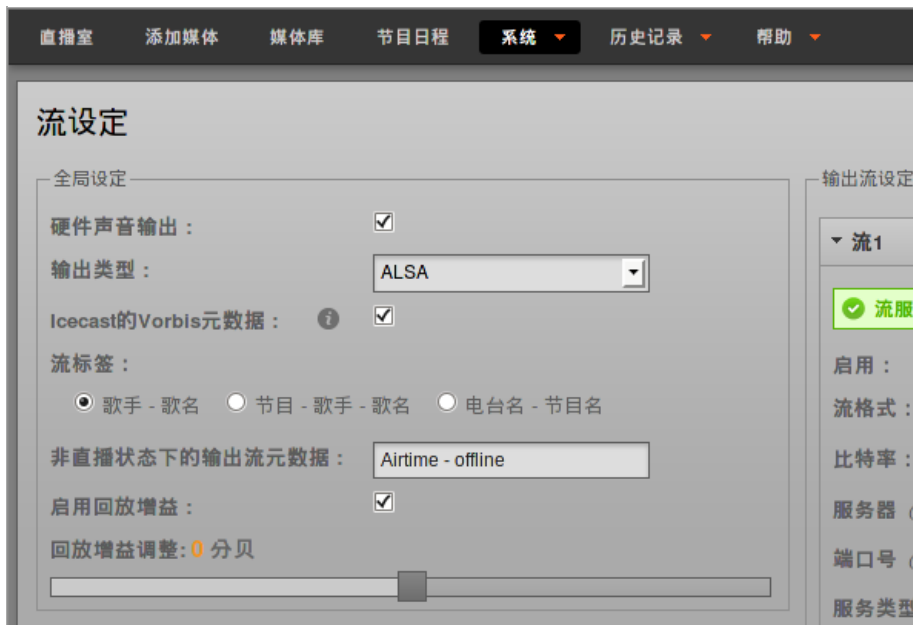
直播室 添加媒体 媒体库 节目日程 系统 历史记录 帮助

流设定

全局设定

硬件声音输出：

输出类型：

ALSA

Icecast的Vorbis元数据：

流标签：

歌手 - 歌名 节目 - 歌手 - 歌名 电台名 - 节目名

非直播状态下的输出流元数据：

Airtime - offline

启用回放增益：

回放增益调整: 0 分贝

输出流设定

流1

流服

启用：

流格式：

比特率：

服务器

端口号

服务类型